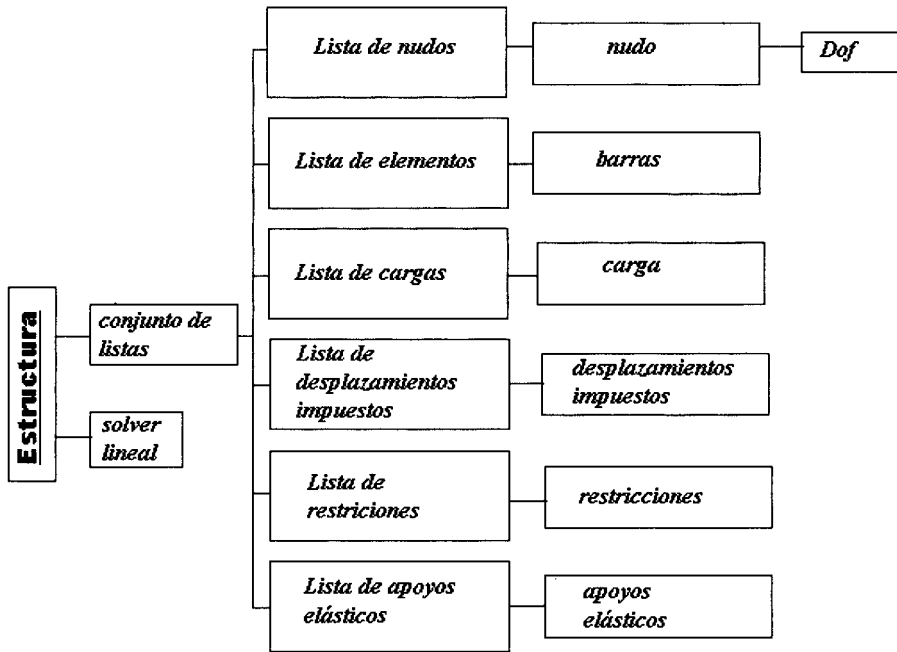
Estructura

conjunto de listas

solver lineal

Lista de nudos

nudo

Dof

Lista de elementos

barras

Lista de cargas

carga

Lista de desplazamientos impuestos

desplazamientos impuestos

Lista de restriciones

restricciones

Lista de apoyos elásticos

apoyos elásticos